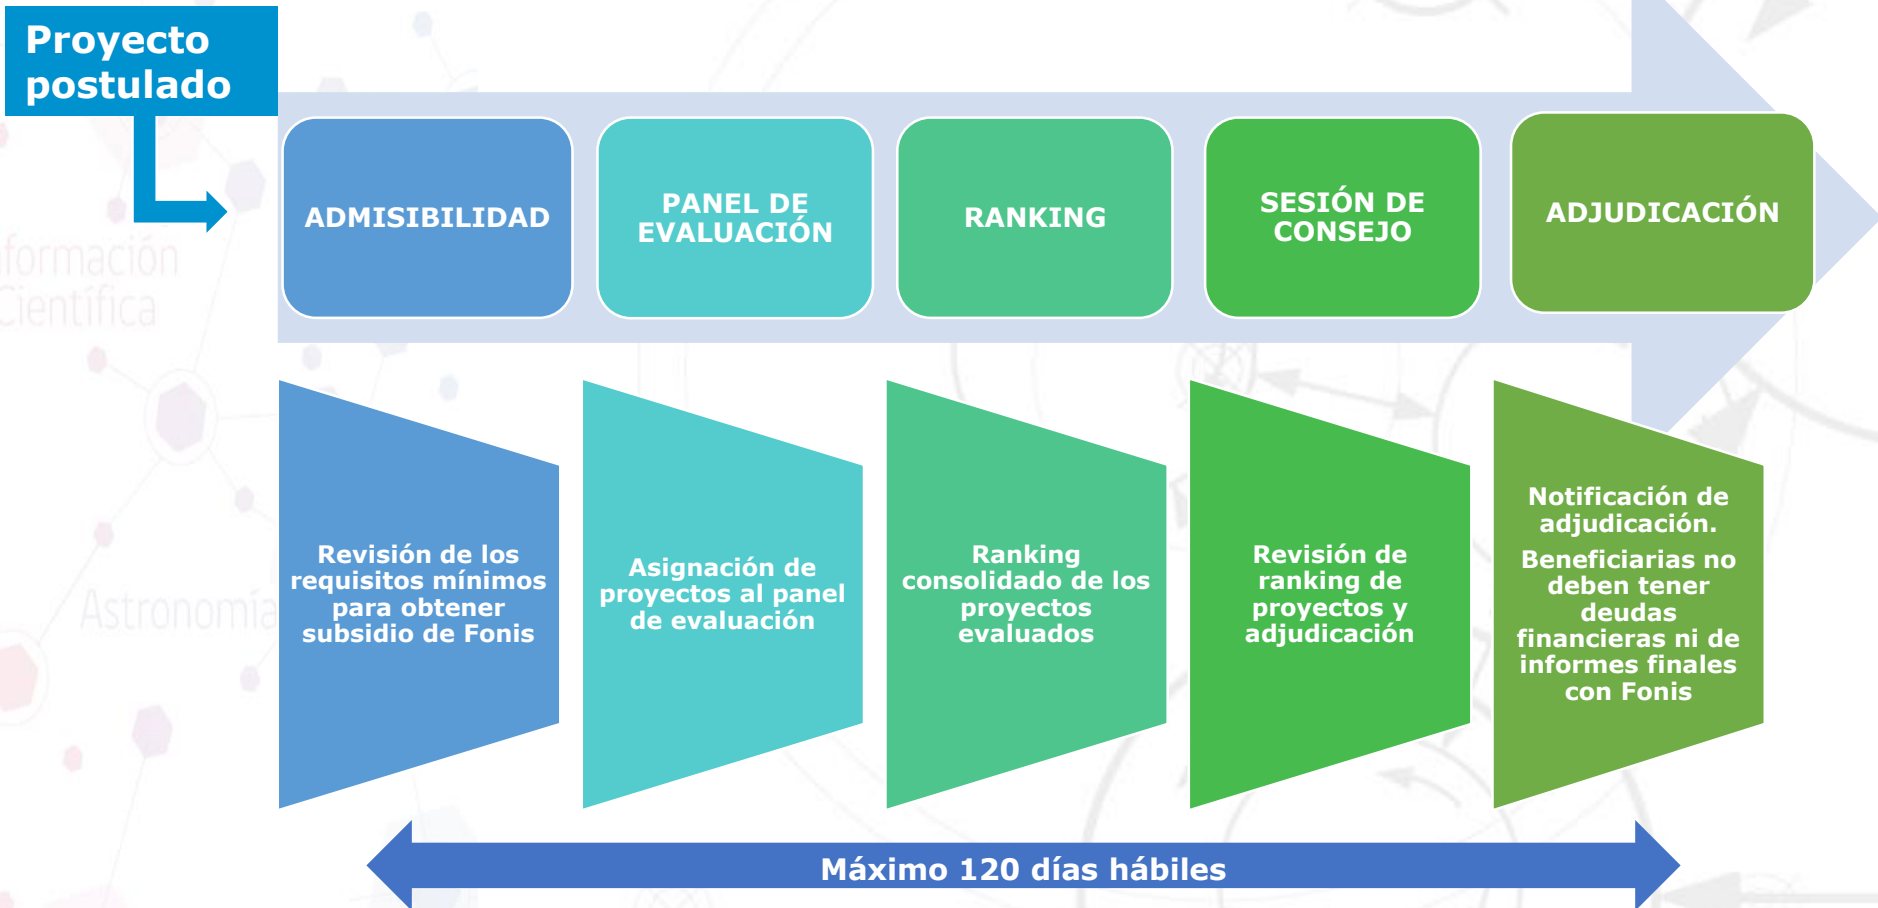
Proyecto postulado

formación Científica

Astronomía

ADMISIBILIDAD

PANEL DE EVALUACIÓN

RANKING

SESIÓN DE CONSEJO

ADJUDICACIÓN

Revisión de los requisitos mínimos para obtener subsidio de Fonis

Asignación de proyectos al panel de evaluación

Ranking consolidado de los proyectos evaluados

Revisión de ranking de proyectos y adjudicación

Notificación de adjudicación.

Beneficiarias no deben tener deudas financieras ni de informes finales con Fonis

Máximo 120 días hábiles